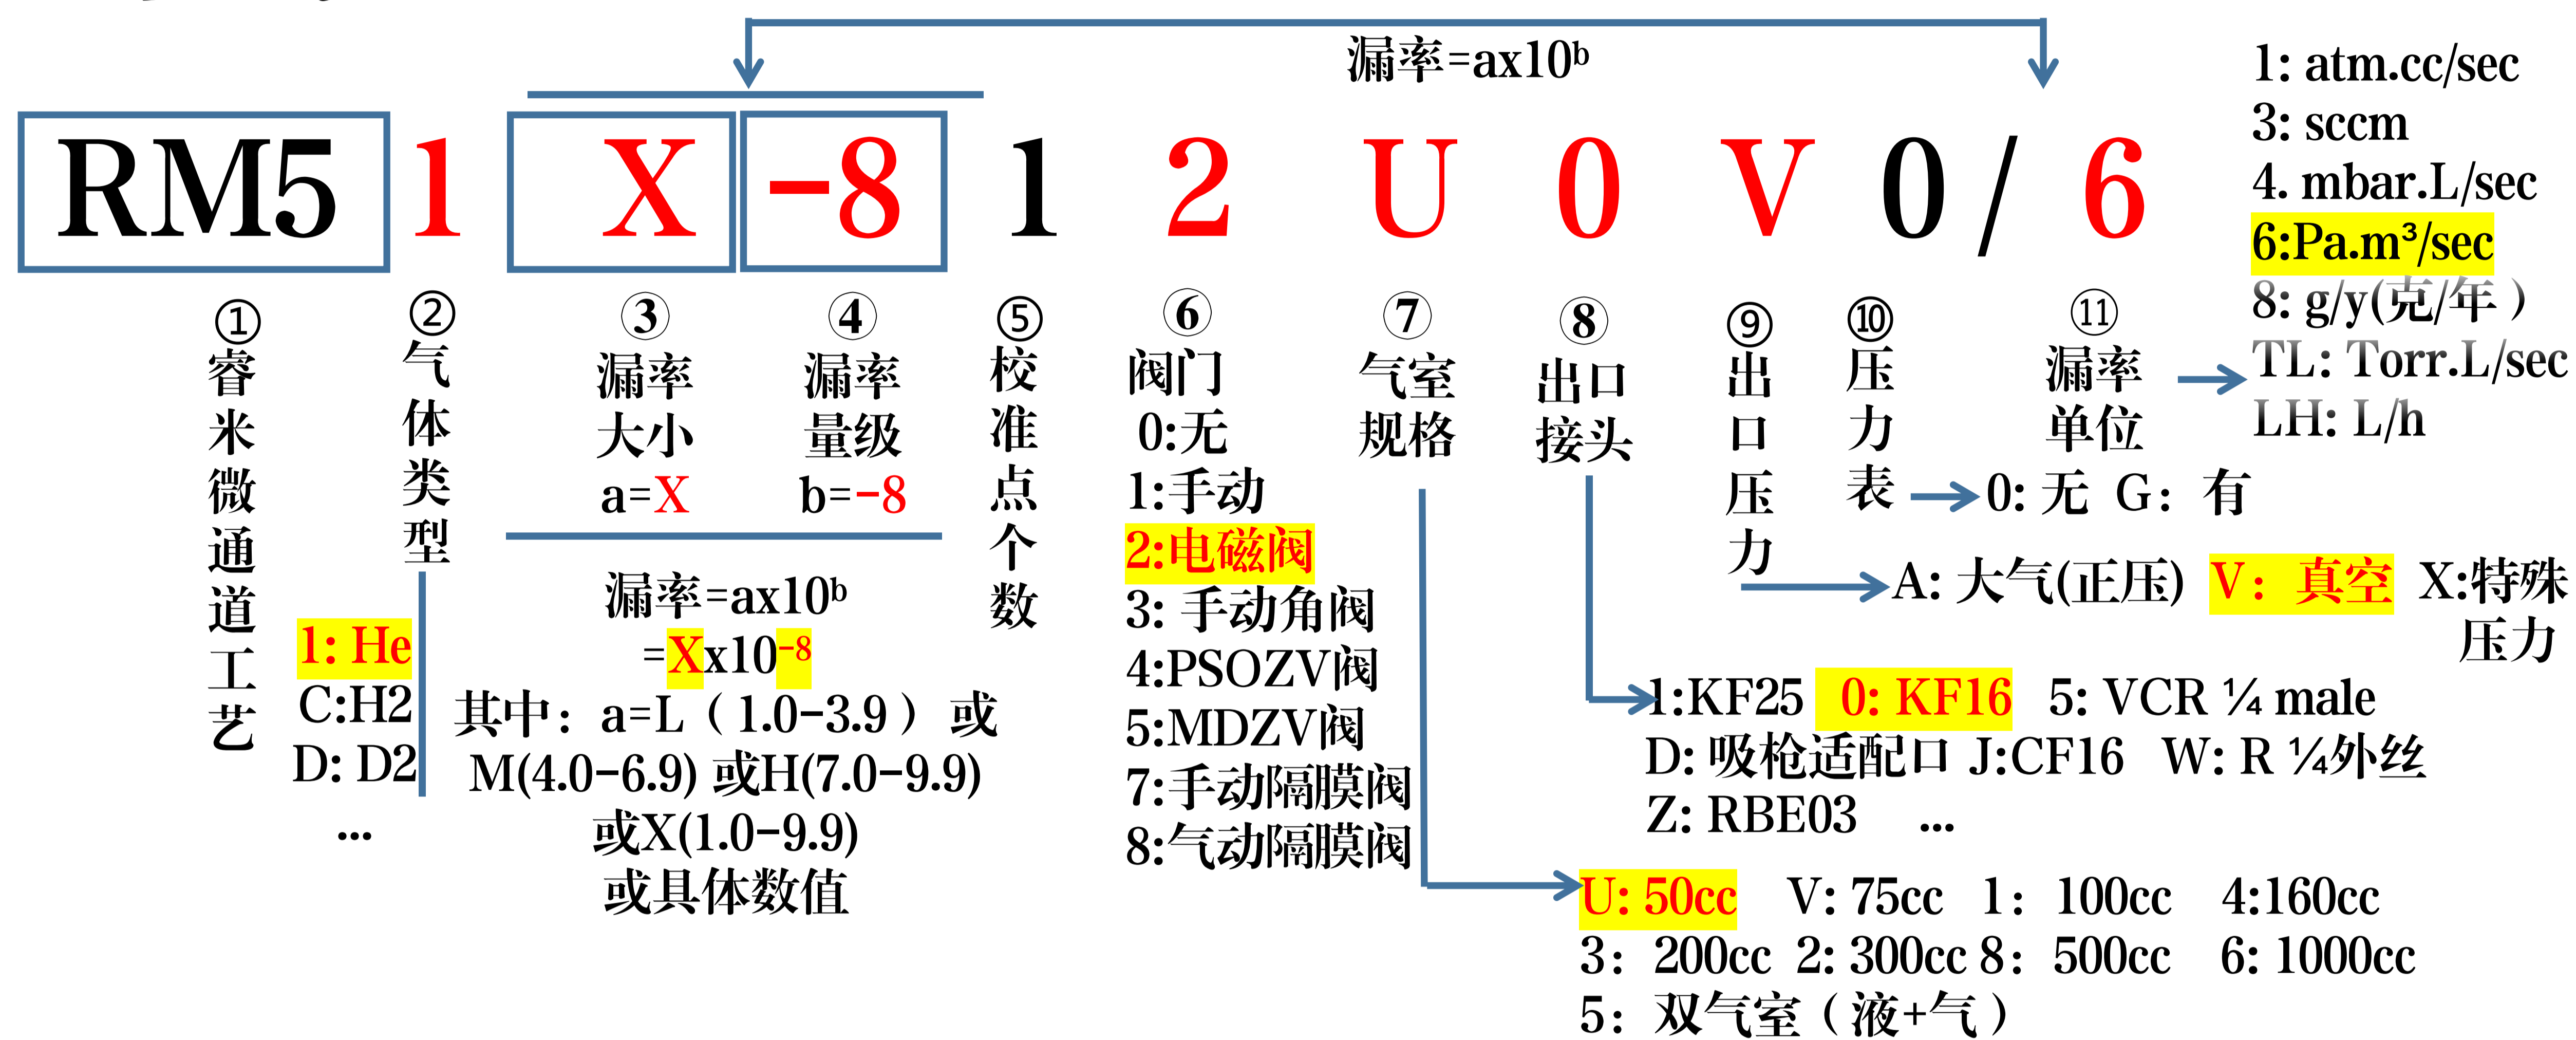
漏率=ax10$^b$

RM5 1 X -8 1 2 U 0 V 0/ 6

1: atm.cc/sec
3: sccm
4. mbar.L/sec
6:Pa.m³/sec
8: g/y(克/年)
TL: Torr.L/sec
LH: L/h

① 睿米微通道工艺

② 气体类型

1: He
C:H2
D: D2
...

③ 漏率大小 a=X

④ 漏率量级 b=-8

漏率=ax10$^b$
=Xx10$^{-8}$
其中：a=L（1.0-3.9）或 M(4.0-6.9) 或H(7.0-9.9) 或X(1.0-9.9) 或具体数值

⑤ 校准点个数

⑥ 阀门
0:无
1:手动
2:电磁阀
3: 手动角阀
4:PSOZV阀
5:MDZV阀
7:手动隔膜阀
8:气动隔膜阀

⑦ 气室规格

⑧ 出口接头

⑨ 出口压力

⑩ 压力表

⑪ 漏率单位

0: 无 G: 有

A: 大气(正压) V: 真空 X:特殊压力

1:KF25 0: KF16 5: VCR ¼ male
D: 吸枪适配口 J:CF16 W: R ¼外丝
Z: RBE03 ...

U: 50cc V: 75cc 1: 100cc 4:160cc
3: 200cc 2: 300cc 8: 500cc 6: 1000cc
5: 双气室（液+气）